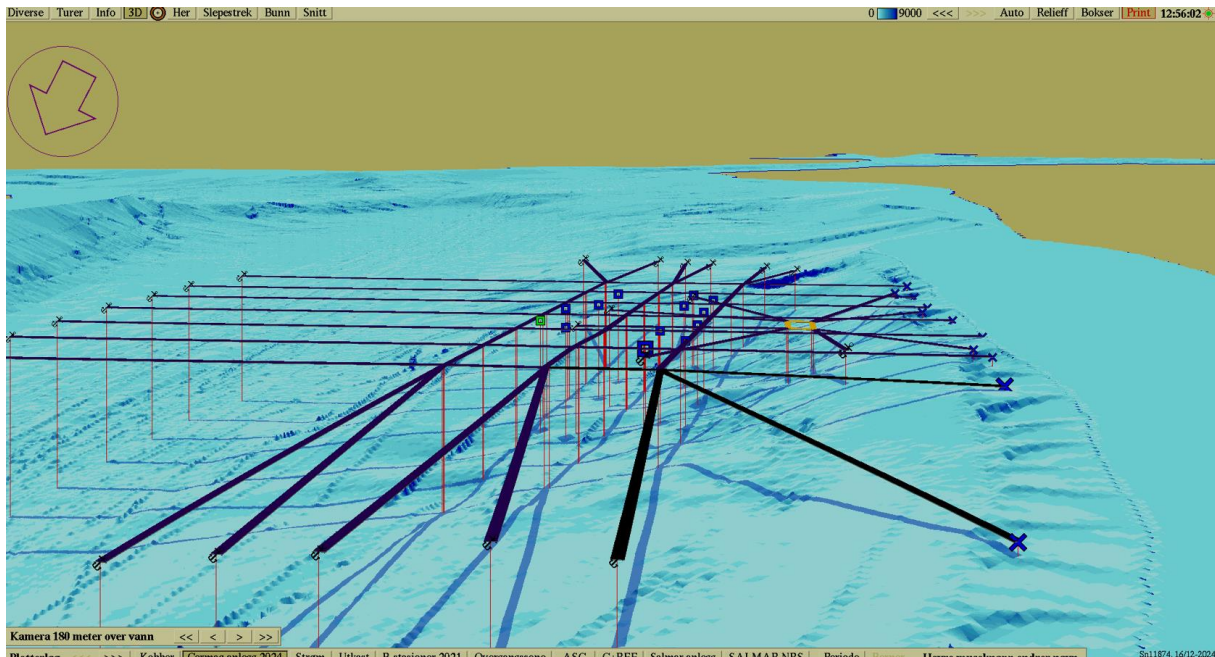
Diverse Turer Info 3D Her Slepestrek Bunn Snitt

0 9000 <<< >>> Auto Relieff Bokser Print 12:56:02

Kamera 180 meter over vann << < > >>

Plotterlag <<< >>> Kabber Cermaq anlegg 2024 Strøm Utkast B-stasjoner 2021 Overgangssone ASC C-BEE Salmar anlegg SALMAR NRS Periode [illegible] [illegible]

Sn11874, 16/12-2024